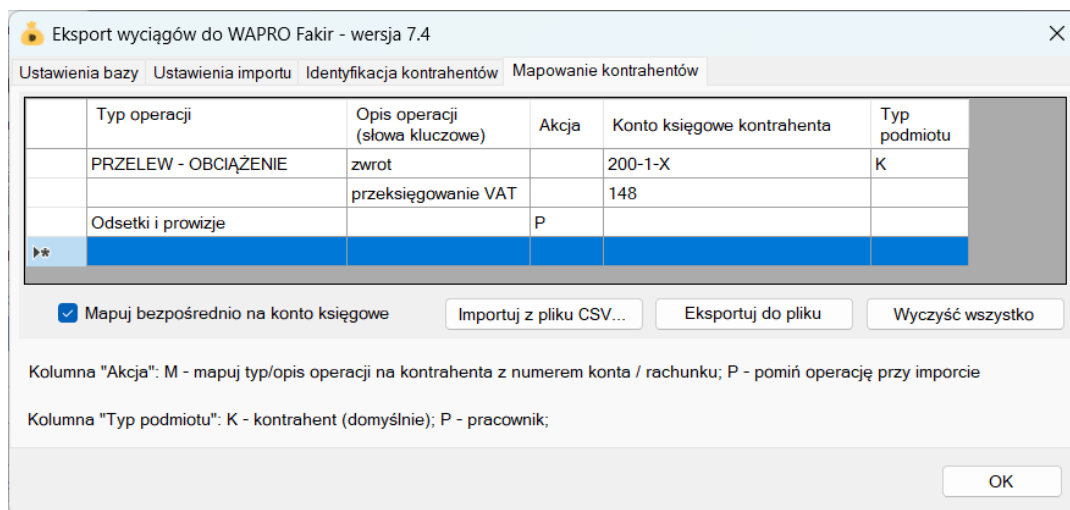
Eksport wyciągów do WAPRO Fakir - wersja 7.4

Ustawienia bazy | Ustawienia importu | Identyfikacja kontrahentów | Mapowanie kontrahentów

| | Typ operacji | Opis operacji (słowa kluczowe) | Akcja | Konto księgowe kontrahenta | Typ podmiotu |
|---|---|---|---|---|---|
| | PRZELEW - OBCIĄŻENIE | zwrot | | 200-1-X | K |
| | | przeksięgowanie VAT | | 148 | |
| | Odsetki i prowizje | | P | | |
| ▸* | | | | | |

Mapuj bezpośrednio na konto księgowe

Importuj z pliku CSV...

Eksportuj do pliku

Wyczyść wszystko

Kolumna "Akcja": M - mapuj typ/opis operacji na kontrahenta z numerem konta / rachunku; P - pomiń operację przy imporcie

Kolumna "Typ podmiotu": K - kontrahent (domyślnie); P - pracownik;

OK